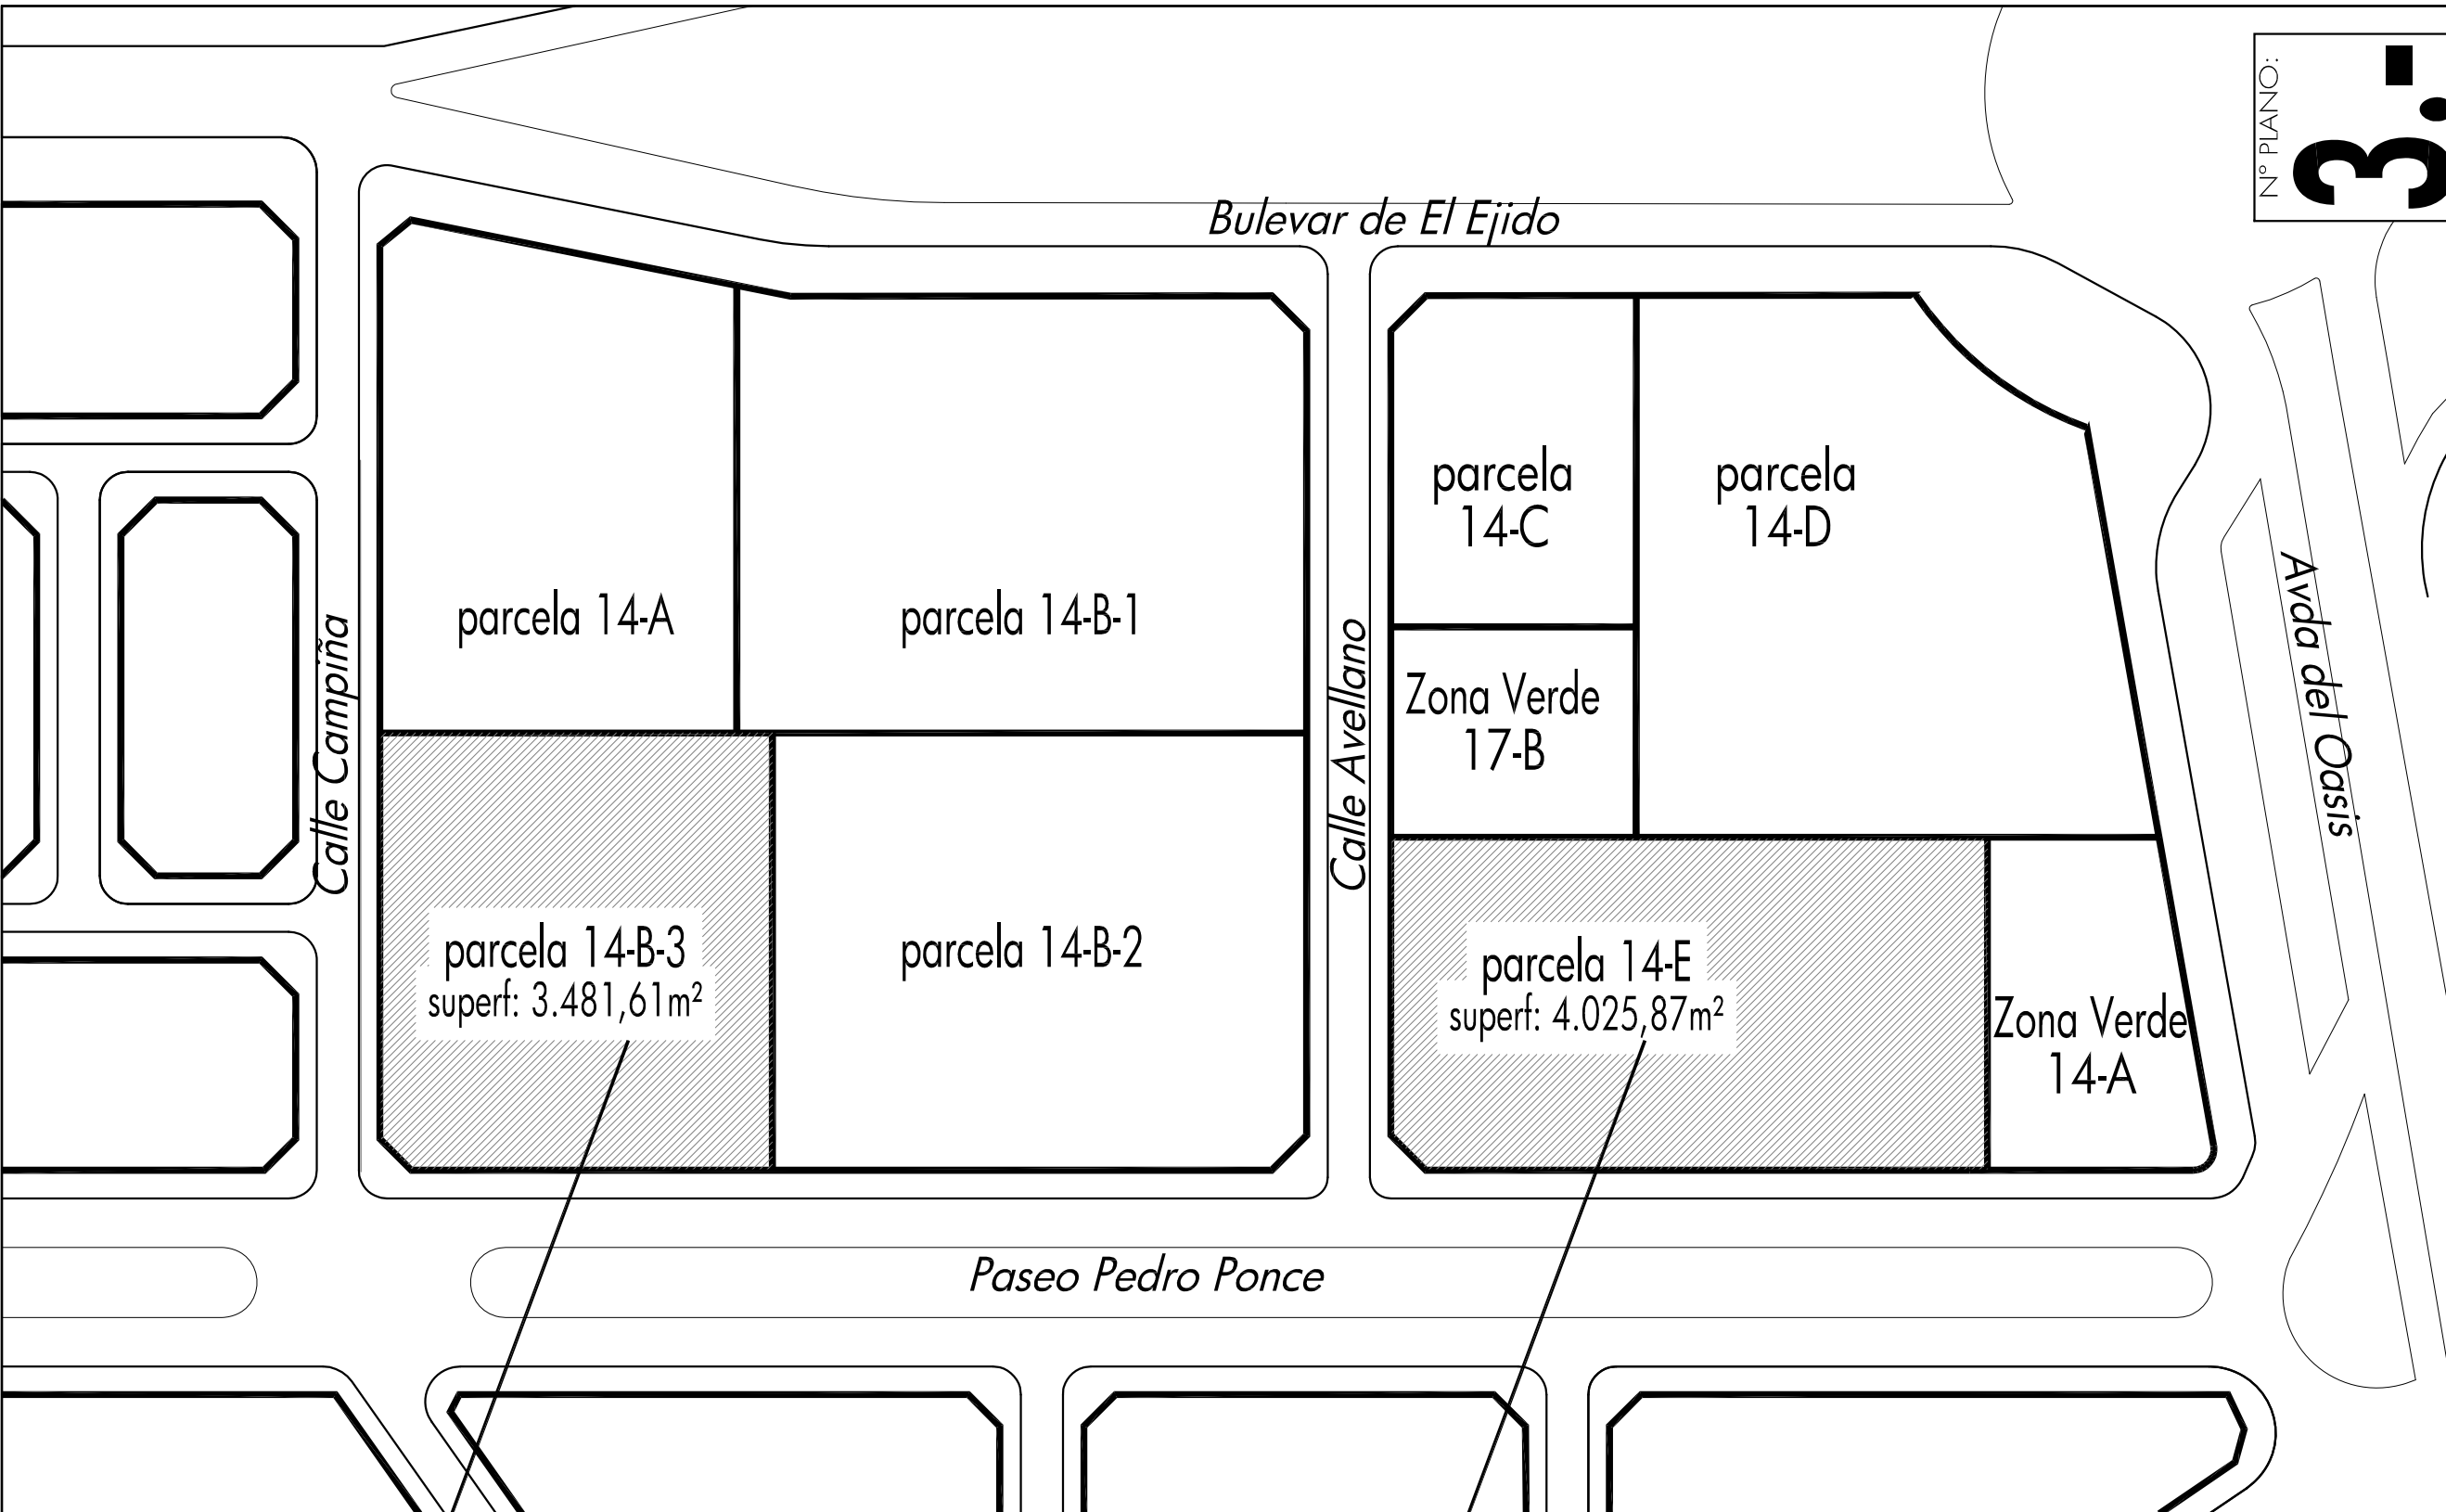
Nº PLANO:
3.

Bulevar de El Ejido

parcela 14-A

parcela 14-B-1

parcela 14-C

parcela 14-D

Zona Verde 17-B

Calle Campiña

Calle Avellano

Avda del Oasis

parcela 14-B-3
superf: 3.481,61m$^2$

parcela 14-B-2

parcela 14-E
superf: 4.025,87m$^2$

Zona Verde 14-A

Paseo Pedro Ponce